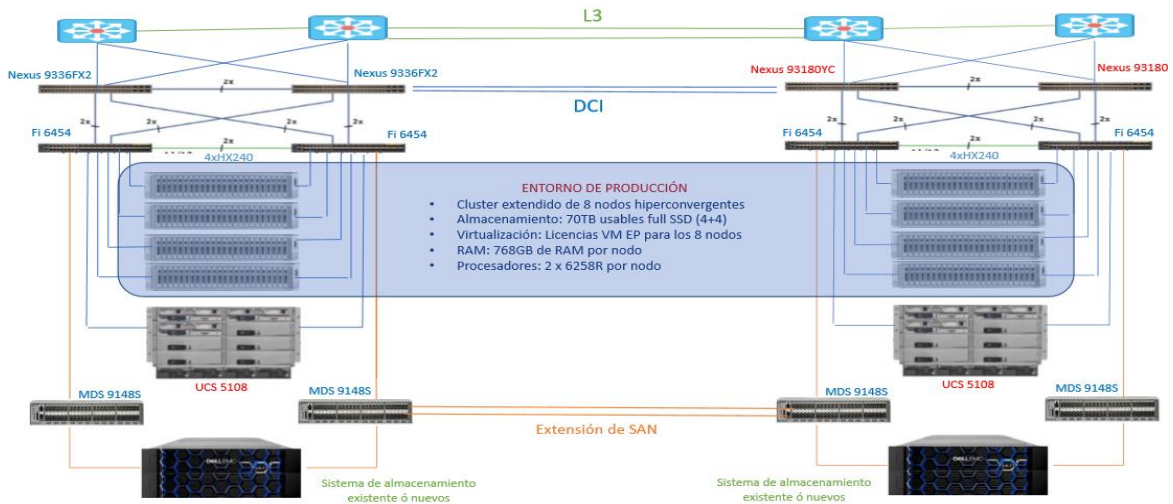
L3

Nexus 9336FX2
Nexus 9336FX2
Nexus 93180YC
Nexus 93180

2x
2x
DCI

2x 2x 2x
2x 2x 2x

Fi 6454
Fi 6454
Fi 6454
Fi 6454

2x
2x

4xHX240
4xHX240

ENTORNO DE PRODUCCIÓN
• Cluster extendido de 8 nodos hiperconvergentes
• Almacenamiento: 70TB usables full SSD (4+4)
• Virtualización: Licencias VM EP para los 8 nodos
• RAM: 768GB de RAM por nodo
• Procesadores: 2 x 6258R por nodo

UCS 5108
UCS 5108

MDS 9148S
MDS 9148S
MDS 9148S
MDS 9148S

Extensión de SAN

DELL EMC
DELL EMC

Sistema de almacenamiento existente ó nuevos
Sistema de almacenamiento existente ó nuevos